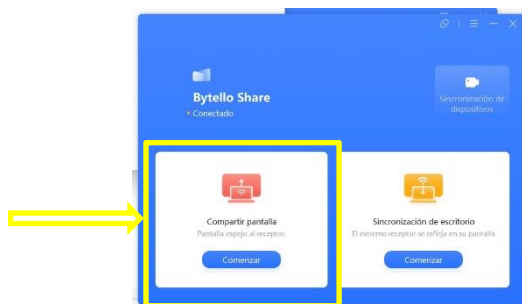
Bytello Share
• Conectado

Sincronización de dispositivos

Compartir pantalla
Pantalla espejo al receptor.
Comenzar

Sincronización de escritorio
El extremo receptor se refleja en su pantalla
Comenzar